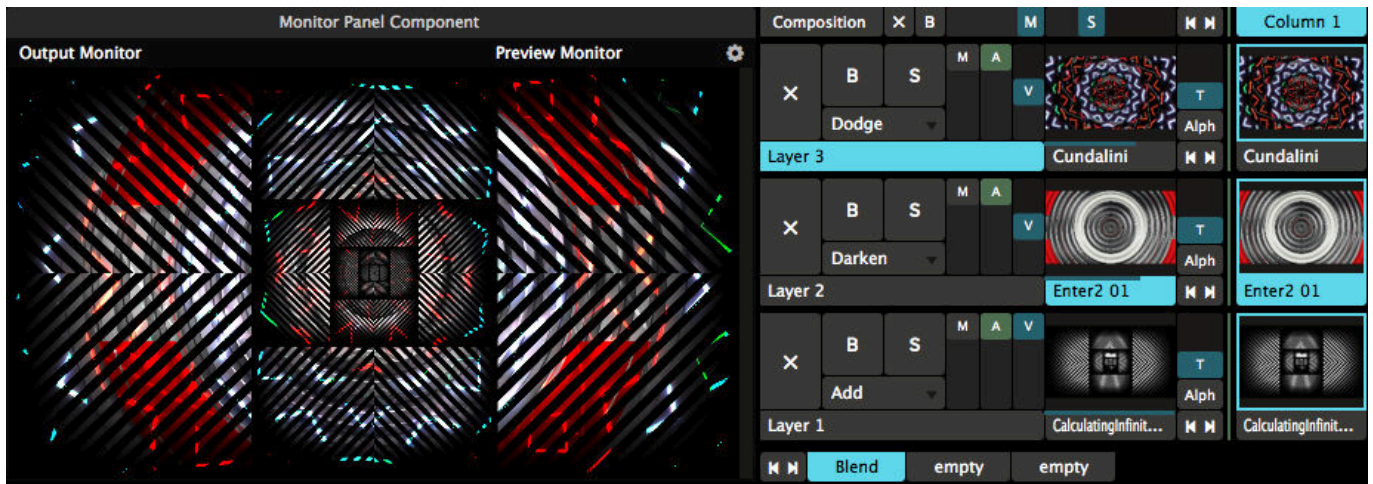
Monitor Panel Component

Output Monitor

Preview Monitor

Composition ✕ B M S

Column 1

✕ B S M A V T Alph

Dodge

Layer 3

Cundalini

Cundalini

✕ B S M A V T Alph

Darken

Layer 2

Enter2 01

Enter2 01

✕ B S M A V T Alph

Add

Layer 1

CalculatingInfinit...

CalculatingInfinit...

Blend empty empty